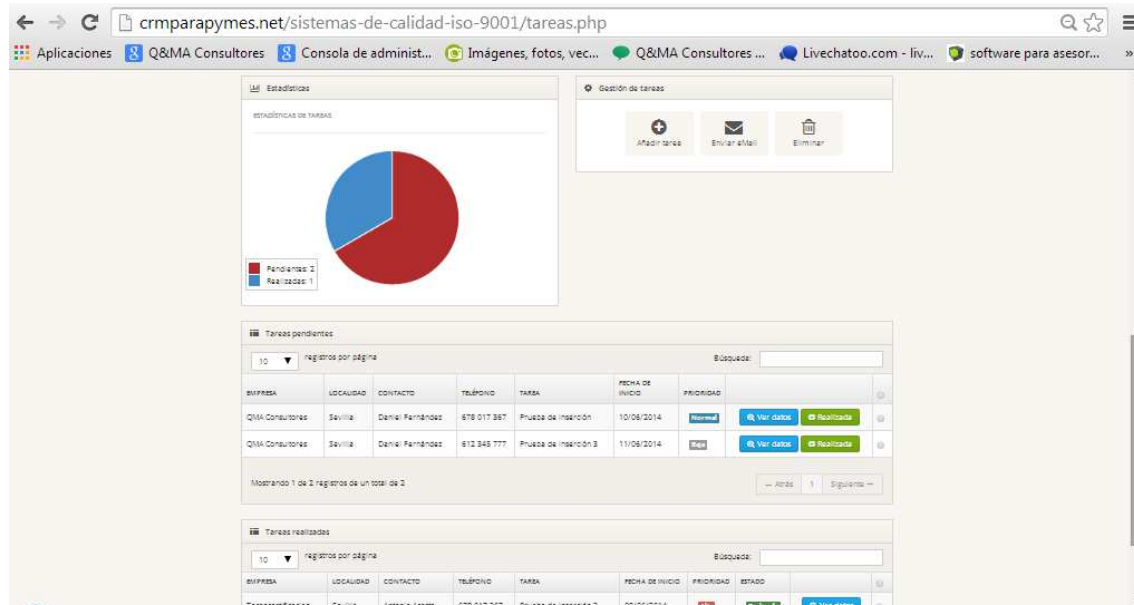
crmparapymes.net/sistemas-de-calidad-iso-9001/tareas.php

Aplicaciones Q&MA Consultores Consola de administ... Imágenes, fotos, vec... Q&MA Consultores ... Livechatoo.com - liv... software para asesor... »

Estadísticas

ESTADÍSTICAS DE TAREAS

Pendientes: 2
Realizadas: 1

Gestión de tareas

Añadir tarea Enviar eMail Eliminar

Tareas pendientes

10 ▼ registros por página

Búsqueda:

| EMPRESA | LOCALIDAD | CONTACTO | TELÉFONO | TAREA | FECHA DE INICIO | PRIORIDAD | | |
|---|---|---|---|---|---|---|---|---|
| QMA Consultores | Sevilla | Daniel Fernández | 678 017 367 | Prueba de inserción | 10/06/2014 | Normal | Ver datos | Realizada |
| QMA Consultores | Sevilla | Daniel Fernández | 612 345 777 | Prueba de inserción 3 | 11/06/2014 | Baja | Ver datos | Realizada |

Mostrando 1 de 2 registros de un total de 2

← Atrás 1 Siguiente →

Tareas realizadas

10 ▼ registros por página

Búsqueda:

| EMPRESA | LOCALIDAD | CONTACTO | TELÉFONO | TAREA | FECHA DE INICIO | PRIORIDAD | ESTADO | |
|---|---|---|---|---|---|---|---|---|
| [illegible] | Sevilla | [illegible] | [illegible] | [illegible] | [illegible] | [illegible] | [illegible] | Ver datos |